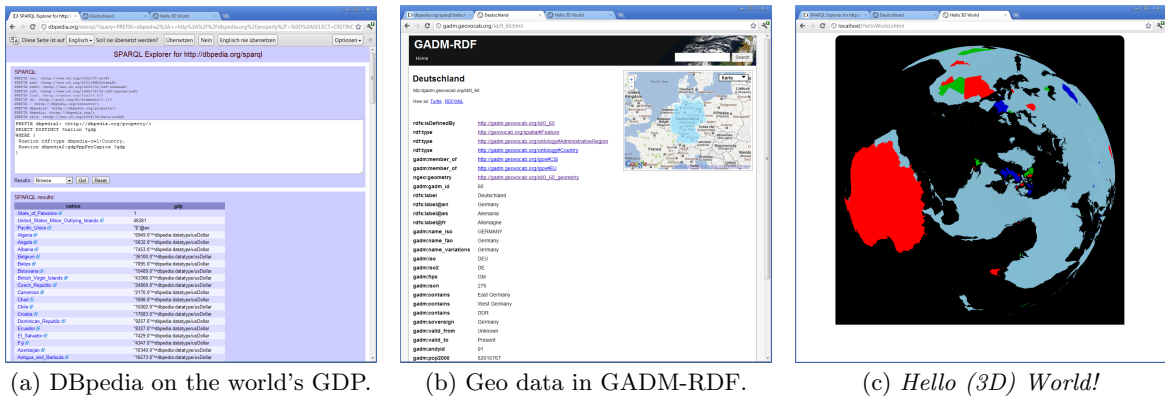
SPARQL Explorer for http: | Deutschland | Hello 3D World

dbpedia.org/snorql/?query=PREFIX+dbpedia2%3A+<http%3A%2F%2Fdbpedia.org%2Fproperty%2F>%0D%0ASELECT+DISTINC

Diese Seite ist auf Englisch Soll sie übersetzt werden? Übersetzen Nein Englisch nie übersetzen Optionen

SPARQL Explorer for http://dbpedia.org/sparql

SPARQL:

PREFIX dbpedia2: <http://dbpedia.org/property/>
SELECT DISTINCT ?nation ?gdp
WHERE {
?nation rdf:type dbpedia-owl:Country.
?nation dbpedia2:gdpPppPerCapita ?gdp
}

Results: Browse Go! Reset

SPARQL results:

| nation | gdp |
|---|---|
| State_of_Palestine | 1 |
| United_States_Minor_Outlying_Islands | 46381 |
| Pacific_Union | "5"@en |
| Algeria | "6945.6"^^dbpedia:datatype/usDollar |
| Angola | "5632.6"^^dbpedia:datatype/usDollar |
| Albania | "7453.6"^^dbpedia:datatype/usDollar |
| Belgium | "36169.0"^^dbpedia:datatype/usDollar |
| Belize | "7895.6"^^dbpedia:datatype/usDollar |
| Botswana | "15489.5"^^dbpedia:datatype/usDollar |
| British_Virgin_Islands | "43366.0"^^dbpedia:datatype/usDollar |
| Czech_Republic | "24569.8"^^dbpedia:datatype/usDollar |
| Cameroon | "2176.6"^^dbpedia:datatype/usDollar |
| Chad | "1696.0"^^dbpedia:datatype/usDollar |
| Chile | "15002.5"^^dbpedia:datatype/usDollar |
| Croatia | "17683.6"^^dbpedia:datatype/usDollar |
| Dominican_Republic | "9257.6"^^dbpedia:datatype/usDollar |
| Ecuador | "8327.6"^^dbpedia:datatype/usDollar |
| El_Salvador | "7429.6"^^dbpedia:datatype/usDollar |
| Fiji | "4347.6"^^dbpedia:datatype/usDollar |
| Azerbaijan | "10340.0"^^dbpedia:datatype/usDollar |
| Antigua_and_Barbuda | "16573.8"^^dbpedia:datatype/usDollar |

gadm.geovocab.org/id/0_60.html

GADM-RDF

Home

Search

Deutschland

http://gadm.geovocab.org/id/0_60

View as: Turtle · RDF/XML

| | |
|---|---|
| rdfs:isDefinedBy | http://gadm.geovocab.org/id/0_60 |
| rdf:type | http://gadm.geovocab.org/spatial#Feature |
| rdf:type | http://gadm.geovocab.org/ontology#AdministrativeRegion |
| rdf:type | http://gadm.geovocab.org/ontology#Country |
| gadm:member_of | http://gadm.geovocab.org/igos#CIS |
| gadm:member_of | http://gadm.geovocab.org/igos#EU |
| ngeo:geometry | http://gadm.geovocab.org/id/0_60_geometry |
| gadm:gadm_id | 60 |
| rdfs:label | Deutschland |
| rdfs:label@en | Germany |
| rdfs:label@es | Alemania |
| rdfs:label@fr | Allemagne |
| gadm:name_iso | GERMANY |
| gadm:name_fao | Germany |
| gadm:name_variations | Germany |
| gadm:iso | DEU |
| gadm:iso2 | DE |
| gadm:fips | GM |
| gadm:ison | 276 |
| gadm:contains | East Germany |
| gadm:contains | West Germany |
| gadm:contains | DDR |
| gadm:sovereign | Germany |
| gadm:valid_from | Unknown |
| gadm:valid_to | Present |
| gadm:andyid | 91 |
| gadm:pop2000 | 82010767 |

Karte

localhost/HelloWorld.xhtml

(a) DBpedia on the world's GDP.

(b) Geo data in GADM-RDF.

(c) Hello (3D) World!